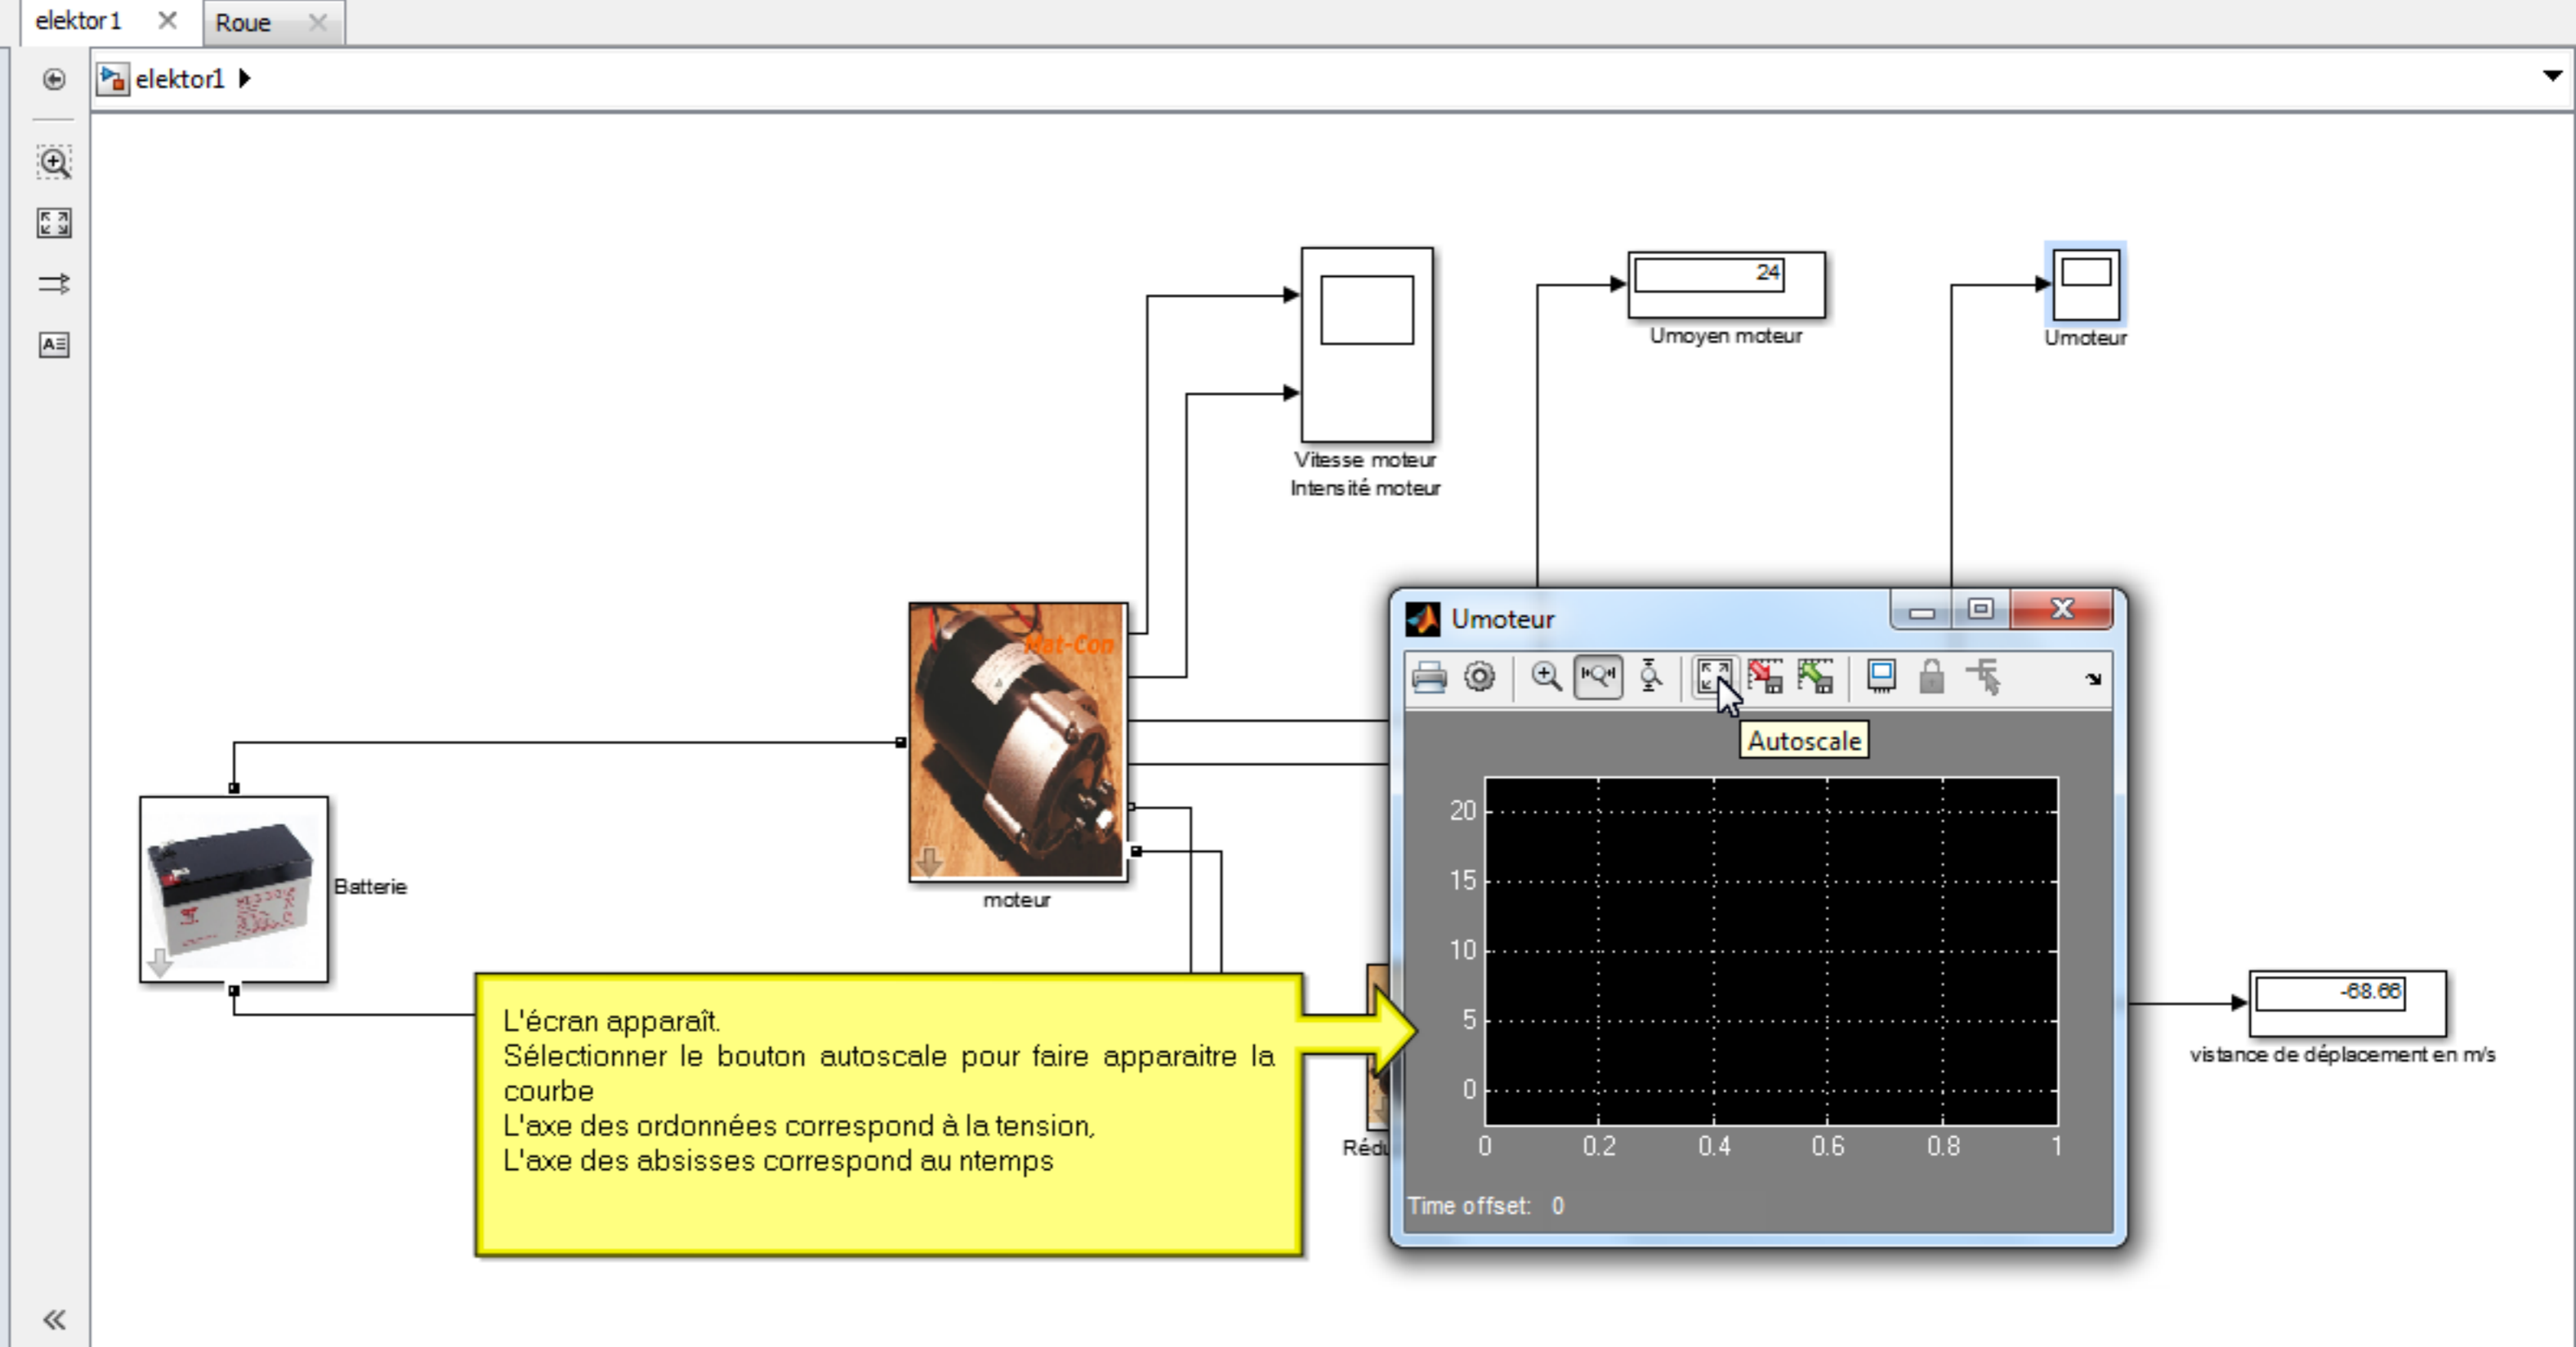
elektor1 Roue

elektor1

24

Umoyen moteur

Umoteur

Vitesse moteur
Intensité moteur

Mat-Con

moteur

Batterie

Umoteur

Autoscale

20
15
10
5
0

0 0.2 0.4 0.6 0.8 1

Time offset: 0

-68.66

vistance de déplacement en m/s

Rédu

L'écran apparaît.
Sélectionner le bouton autoscale pour faire apparaitre la courbe
L'axe des ordonnées correspond à la tension,
L'axe des absisses correspond au ntemps